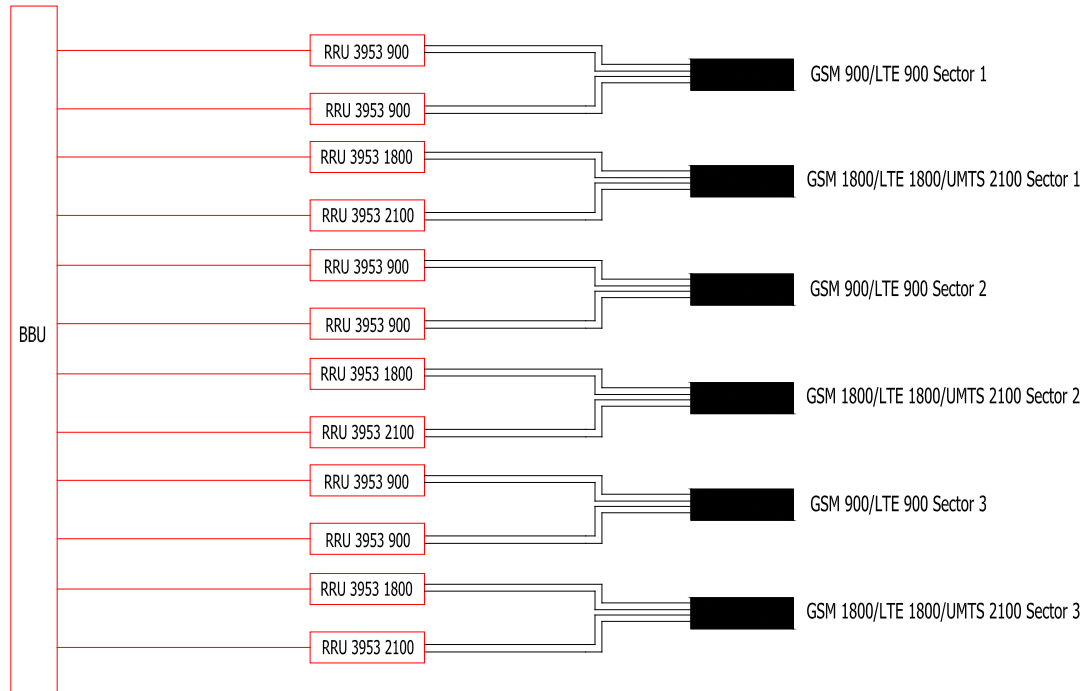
BBU

RRU 3953 900

RRU 3953 900

GSM 900/LTE 900 Sector 1

RRU 3953 1800

RRU 3953 2100

GSM 1800/LTE 1800/UMTS 2100 Sector 1

RRU 3953 900

RRU 3953 900

GSM 900/LTE 900 Sector 2

RRU 3953 1800

RRU 3953 2100

GSM 1800/LTE 1800/UMTS 2100 Sector 2

RRU 3953 900

RRU 3953 900

GSM 900/LTE 900 Sector 3

RRU 3953 1800

RRU 3953 2100

GSM 1800/LTE 1800/UMTS 2100 Sector 3